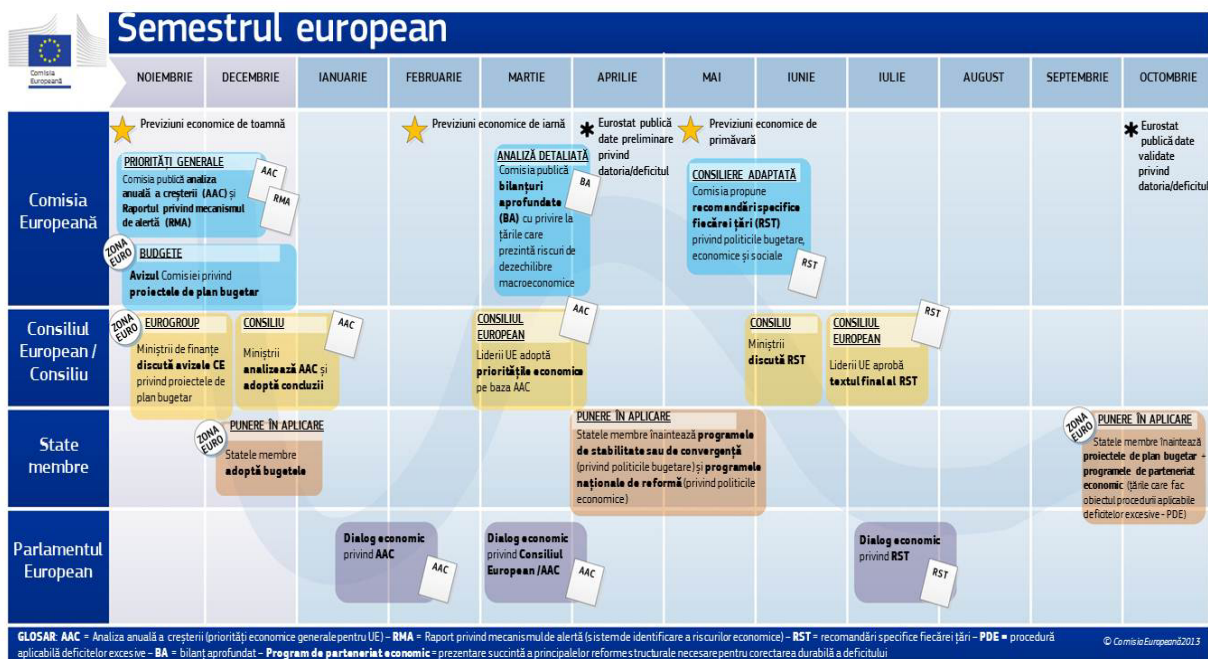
Comisia Europeană

Semestrul european

| | NOIEMBRIE | DECEMBRIE | IANUARIE | FEBRUARIE | MARTIE | APRILIE | MAI | IUNIE | IULIE | AUGUST | SEPTEMBRIE | OCTOMBRIE |
|---|---|---|---|---|---|---|---|---|---|---|---|---|

Comisia Europeană

Previziuni economice de toamnă

PRIORITĂȚI GENERALE
Comisia publică analiza anuală a creșterii (AAC) și Raportul privind mecanismul de alertă (RMA)
AAC
RMA

ZONA EURO
BUGETE
Avizul Comisiei privind proiectele de plan bugetar

Previziuni economice de iarnă

ANALIZĂ DETALIATĂ
Comisia publică bilanțuri aprofundate (BA) cu privire la țările care prezintă riscuri de dezechilibre macroeconomice
BA

Eurostat publică date preliminare privind datoria/deficitul

Previziuni economice de primăvară

CONSILIERE ADAPTATĂ
Comisia propune recomandări specifice fiecărei țări (RST) privind politicile bugetare, economice și sociale
RST

Eurostat publică date validate privind datoria/deficitul

Consiliul European / Consiliu

ZONA EURO
EUROGROUP
Miniștrii de finanțe discută avizele CE privind proiectele de plan bugetar

CONSILIU
Miniștrii analizează AAC și adoptă concluzii
AAC

CONSILIUL EUROPEAN
Liderii UE adoptă prioritățile economice pe baza AAC
AAC

CONSILIU
Miniștrii discută RST

CONSILIUL EUROPEAN
Liderii UE aprobă textul final al RST
RST

State membre

ZONA EURO
PUNERE ÎN APLICARE
Statele membre adoptă bugetele

PUNERE ÎN APLICARE
Statele membre înaintează programele de stabilitate sau de convergență (privind politicile bugetare) și programele naționale de reformă (privind politicile economice)

ZONA EURO
PUNERE ÎN APLICARE
Statele membre înaintează proiectele de plan bugetar + programele de parteneriat economic (țările care fac obiectul procedurii aplicabile deficitelor excesive - PDE)

Parlamentul European

Dialog economic privind AAC
AAC

Dialog economic privind Consiliul European /AAC
AAC

Dialog economic privind RST
RST

GLOSAR: AAC = Analiza anuală a creșterii (priorități economice generale pentru UE) – RMA = Raport privind mecanismul de alertă (sistem de identificare a riscurilor economice) – RST = recomandări specifice fiecărei țări – PDE = procedură aplicabilă deficitelor excesive – BA = bilanț aprofundat – Program de parteneriat economic = prezentare succintă a principalelor reforme structurale necesare pentru corectarea durabilă a deficitului

© Comisia Europeană 2013